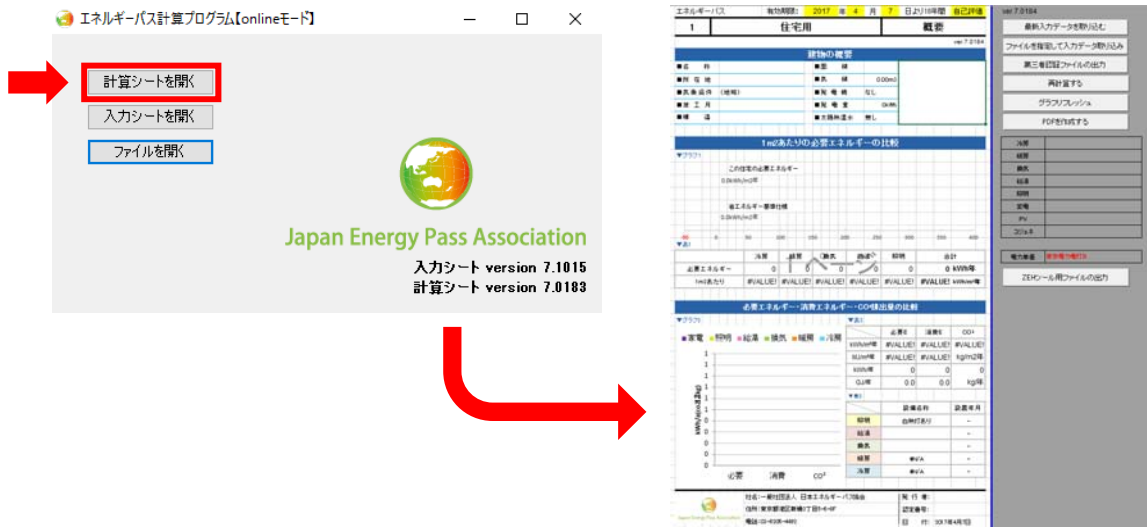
エネルギーパス計算プログラム【onlineモード】

計算シートを開く
入力シートを開く
ファイルを開く

Japan Energy Pass Association
入力シート version 7.1015
計算シート version 7.0183

エネルギーパス 有効期限: 2017 年 4 月 7 日より10年間 自己評価
1 住宅用 概要
ver.7.0184
建物の概要
■名 称
■所在地
■気象条件 (地域)
■施工月
■構 造
■面 積
■階 数 0.00m
■発電機 なし
■発電量 0kWh
■太陽熱温水 無し
1m2あたりの必要エネルギーの比較
▼グラフ
この住宅の必要エネルギー
0.0kWh/m2年
省エネルギー基準仕様
0.0kWh/m2年
▼表
| | 冷房 | 給湯 | 換気 | 暖房 | 照明 | 合計 |
|---|---|---|---|---|---|---|
| 必要エネルギー | 0 | 0 | 0 | 0 | 0 | 0 kWh年 |
| 1m2あたり | #VALUE! | #VALUE! | #VALUE! | #VALUE! | #VALUE! | kWh/m2年 |
必要エネルギー・消費エネルギー・CO2排出量の比較
▼グラフ
■家電 ■照明 ■給湯 ■換気 ■暖房 ■冷房
kWh/年(m2)
必要 消費 CO2
▼表
| | 必要E | 消費E | CO2 |
|---|---|---|---|
| kWh/m2年 | #VALUE! | #VALUE! | #VALUE! |
| MJ/m2年 | #VALUE! | #VALUE! | kg/m2年 |
| kWh/年 | 0 | 0 | 0 |
| GJ/年 | 0.0 | 0.0 | kg/年 |
▼表
| | 設備名称 | 設置年月 |
|---|---|---|
| 照明 | 白熱灯あり | - |
| 給湯 | | - |
| 換気 | | - |
| 暖房 | ●VA | - |
| 冷房 | ●VA | - |
発行者: 一般社団法人 日本エネルギーパス協会
住所: 東京都港区新橋1丁目1-6-6F
電話: 03-6206-4480
Japan Energy Pass Association
発行者:
認定番号:
日付: 2017年4月7日

ver.7.0184
最新入力データを取り込む
ファイルを指定して入力データ取り込み
第三者認証ファイルの出力
再計算する
グラフリフレッシュ
PDFを作成する
冷房
暖房
換気
給湯
照明
家電
PV
コジェネ
電力単価 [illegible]
ZEHツール用ファイルの出力